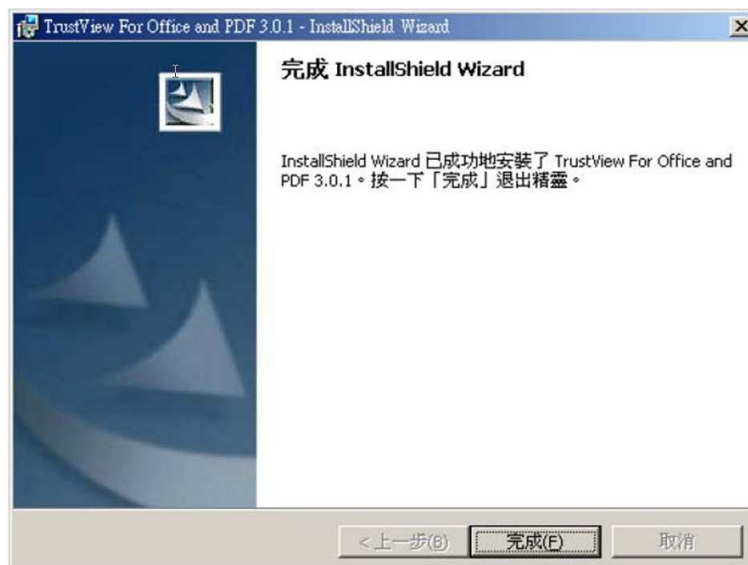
TrustView For Office and PDF 3.0.1 - InstallShield Wizard

完成 InstallShield Wizard

InstallShield Wizard 已成功地安裝了 TrustView For Office and PDF 3.0.1。按一下「完成」退出精靈。

< 上一步(B)
完成(F)
取消